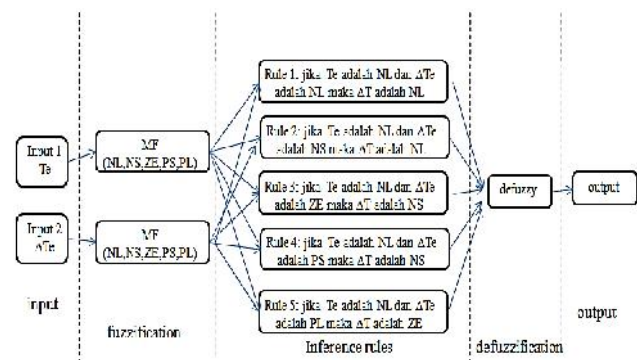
Input 1
Te

Input 2
ΔTe

input

MF
(NL,NS,ZE,PS,PL)

MF
(NL,NS,ZE,PS,PL)

fuzzification

Rule 1: jika Te adalah NL dan ΔTe adalah NL maka ΔT adalah NL

Rule 2: jika Te adalah NL dan ΔTe adalah NS maka ΔT adalah NL

Rule 3: jika Te adalah NL dan ΔTe adalah ZE maka ΔT adalah NS

Rule 4: jika Te adalah NL dan ΔTe adalah PS maka ΔT adalah NS

Rule 5: jika Te adalah NL dan ΔTe adalah PL maka ΔT adalah ZE

Inference rules

defuzzy

defuzzification

output

output